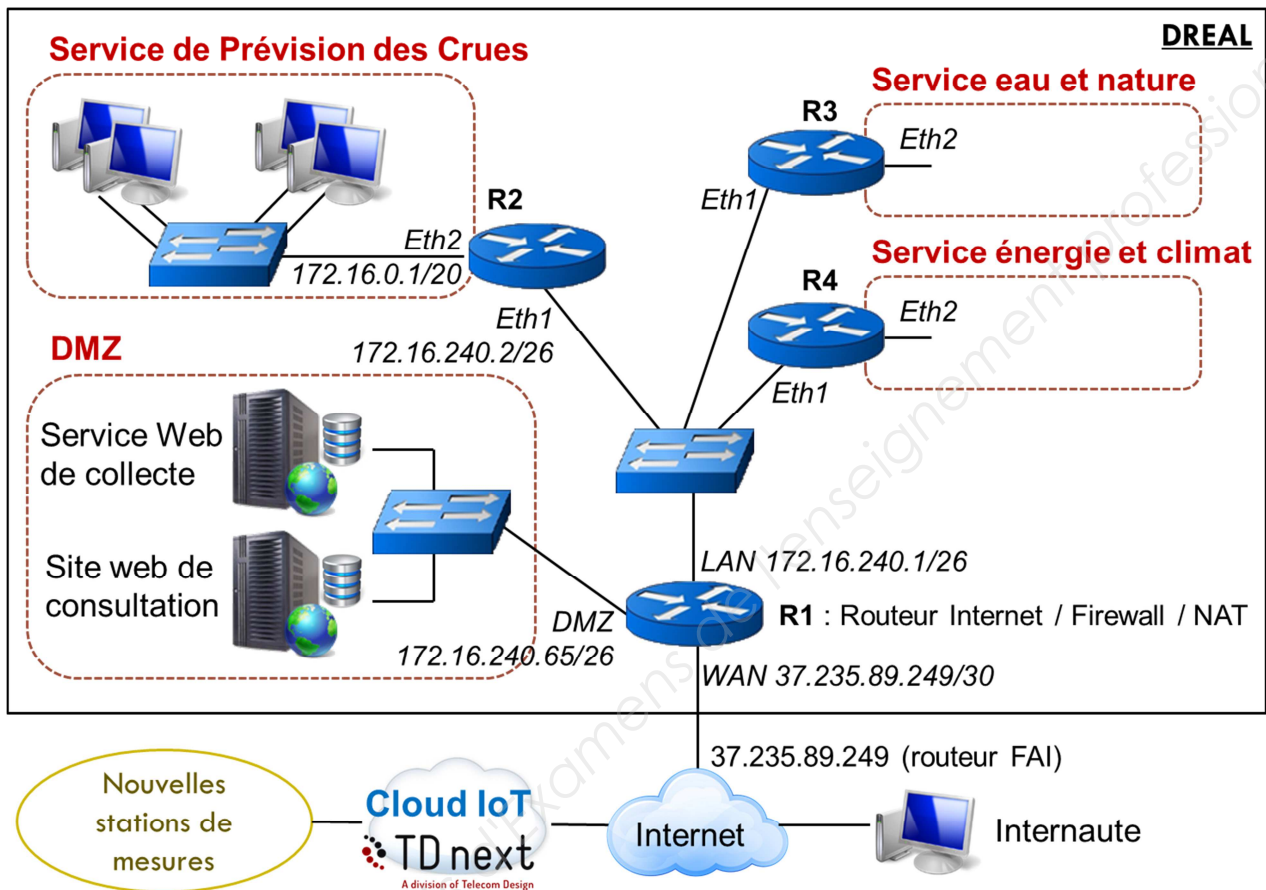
DREAL

Service de Prévision des Crues

Service eau et nature

R3

Eth2

Eth1

R2

Eth2

172.16.0.1/20

Service énergie et climat

R4

Eth2

Eth1

172.16.240.2/26

Eth1

DMZ

Service Web de collecte

Site web de consultation

LAN 172.16.240.1/26

DMZ

R1 : Routeur Internet / Firewall / NAT

172.16.240.65/26

WAN 37.235.89.249/30

37.235.89.249 (routeur FAI)

Nouvelles stations de mesures

Cloud IoT

TD next

A division of Telecom Design

Internet

Internaute

l'Examens de l'enseignement professionnel